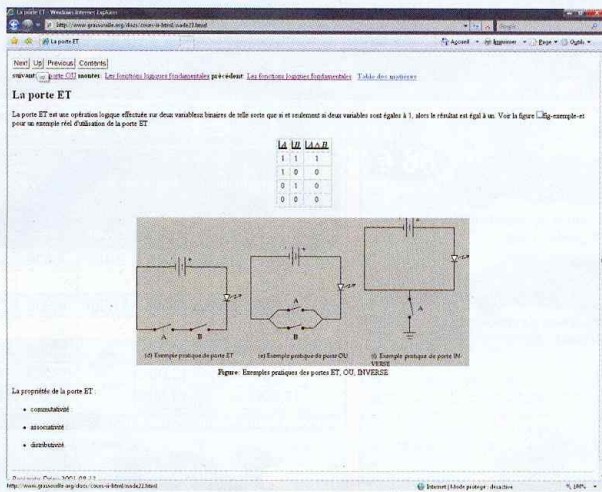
La porte ET - Windows Internet Explorer

http://www.grassouille.org/docs/cours-si-html/node23.html

La porte ET

Accueil · Imprimer · Page · Outils

Next Up Previous Contents

suivant: La porte OU monter: Les fonctions logiques fondamentales précédent: Les fonctions logiques fondamentales Table des matières

La porte ET

La porte ET est une opération logique effectuée sur deux variables binaires de telle sorte que si et seulement si deux variables sont égales à 1, alors le résultat est égal à un. Voir la figure fig-exemple-et pour un exemple réel d'utilisation de la porte ET

| $A$ | $B$ | $A \wedge B$ |
|---|---|---|
| 1 | 1 | 1 |
| 1 | 0 | 0 |
| 0 | 1 | 0 |
| 0 | 0 | 0 |

A B

A B

A

(d) Exemple pratique de porte ET

(e) Exemple pratique de porte OU

(f) Exemple pratique de porte INVERSE

Figure: Exemples pratiques des portes ET, OU, INVERSE

La propriétés de la porte ET :

• commutativité

• associativité

• distributivité

Grassouille Date: 2004-08-13

http://www.grassouille.org/docs/cours-si-html/node23.html

Internet | Mode protégé : désactivé

100%